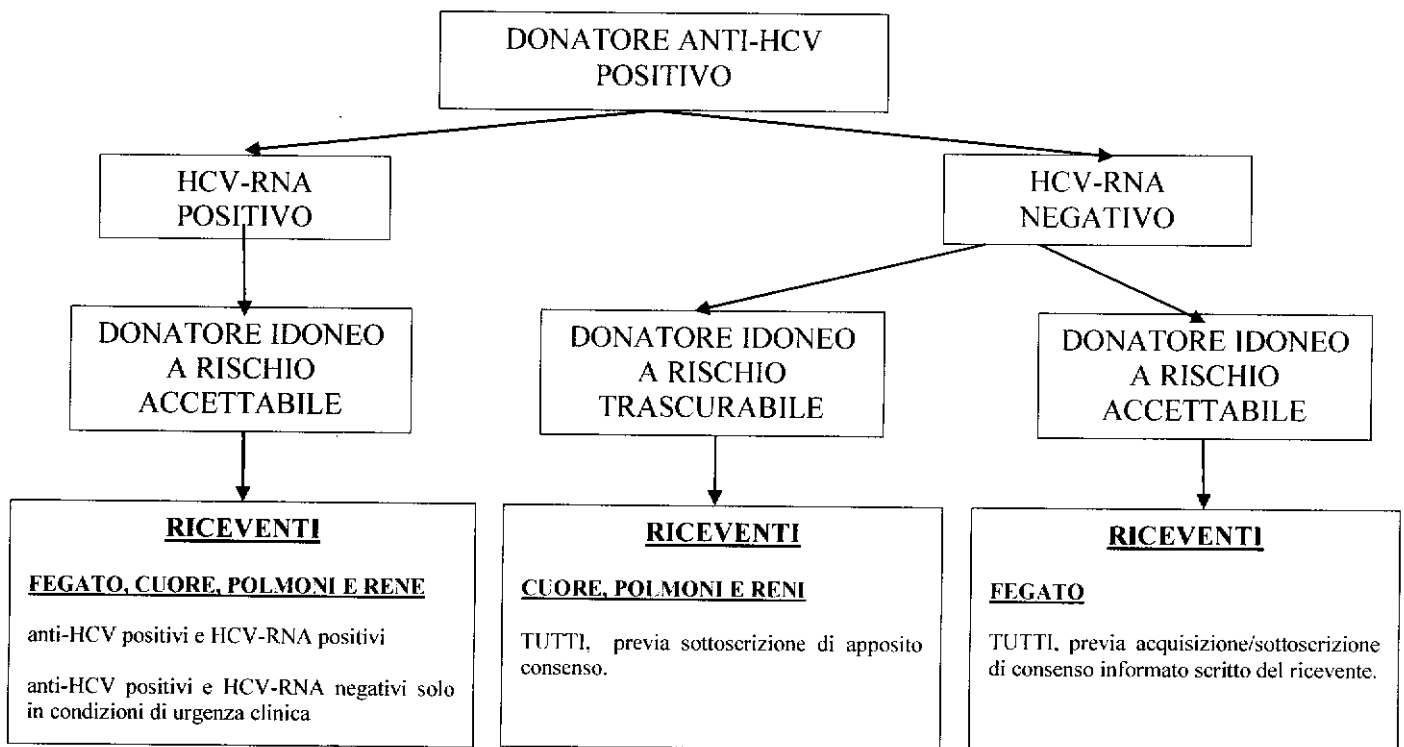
DONATORE ANTI-HCV POSITIVO

HCV-RNA POSITIVO

HCV-RNA NEGATIVO

DONATORE IDONEO A RISCHIO ACCETTABILE

DONATORE IDONEO A RISCHIO TRASCURABILE

DONATORE IDONEO A RISCHIO ACCETTABILE

RICEVENTI

FEGATO, CUORE, POLMONI E RENE

anti-HCV positivi e HCV-RNA positivi

anti-HCV positivi e HCV-RNA negativi solo in condizioni di urgenza clinica

RICEVENTI

CUORE, POLMONI E RENI

TUTTI, previa sottoscrizione di apposito consenso.

RICEVENTI

FEGATO

TUTTI, previa acquisizione/sottoscrizione di consenso informato scritto del ricevente.